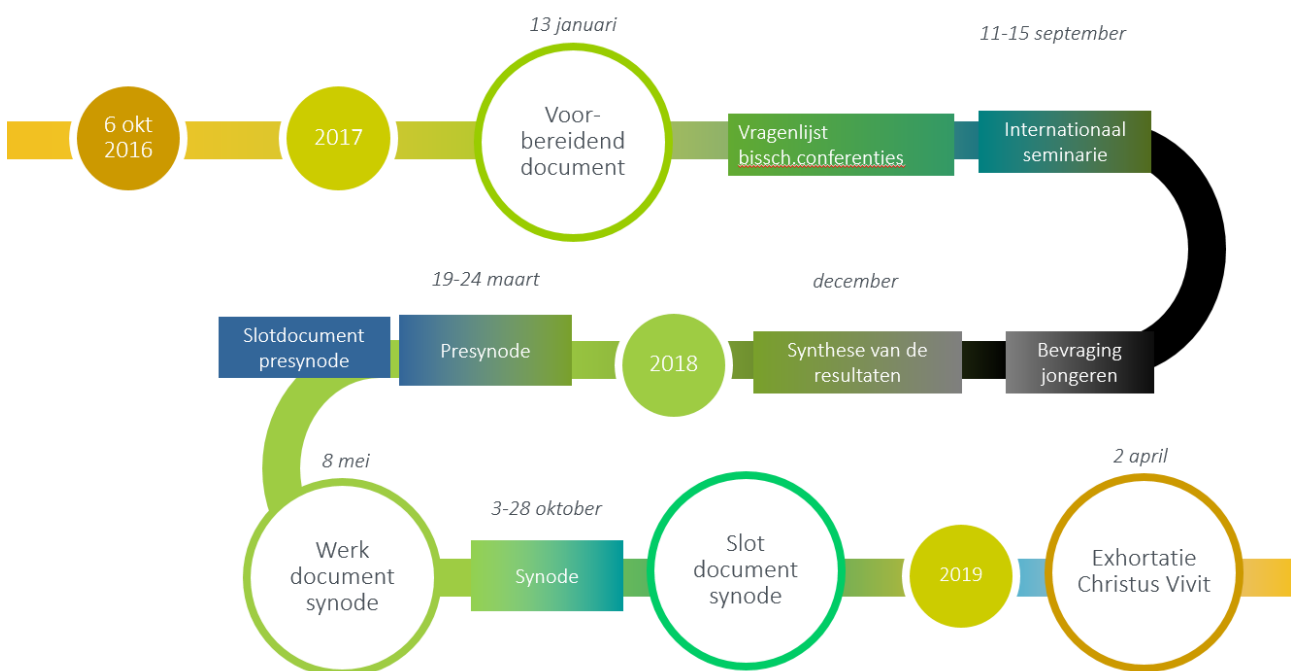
13 januari

11-15 september

6 okt 2016

2017

Voorbereidend document

Vragenlijst bissch.conferenties

Internationaal seminarie

19-24 maart

december

Slotdocument presynode

Presynode

2018

Synthese van de resultaten

Bevraging jongeren

8 mei

3-28 oktober

2 april

Werk document synode

Synode

Slot document synode

2019

Exhortatie Christus Vivit